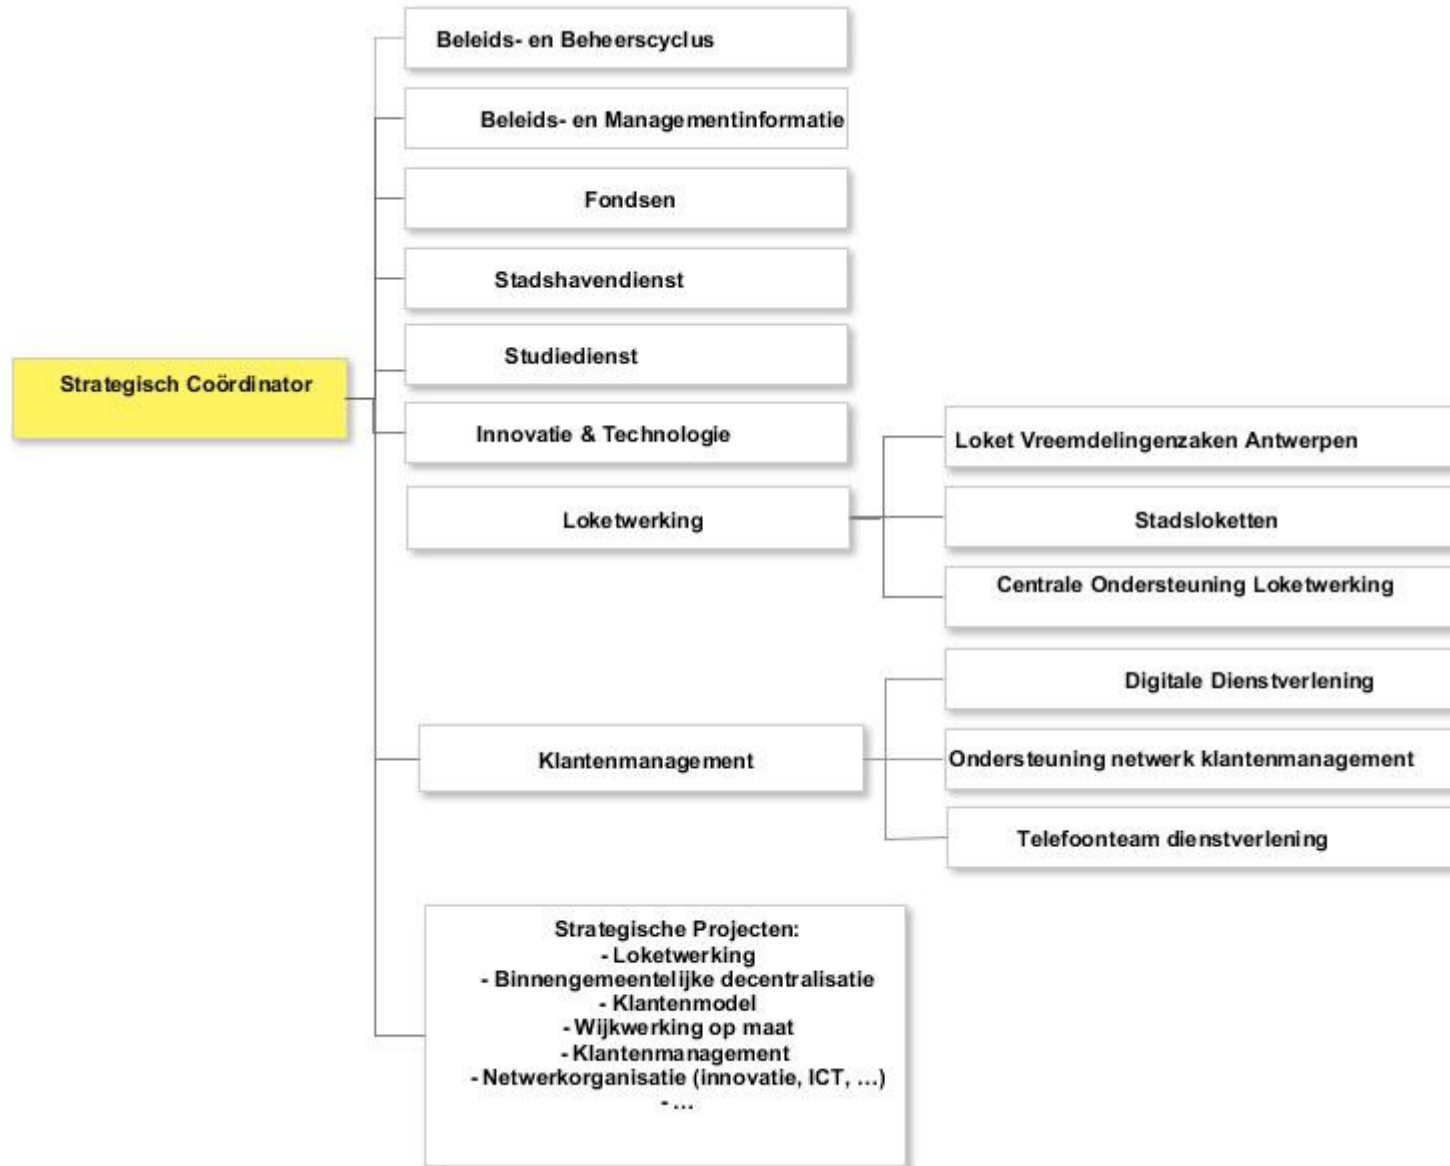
Strategisch Coördinator

Beleids- en Beheerscyclus

Beleids- en Managementinformatie

Fondsen

Stadshavendienst

Studiedienst

Innovatie & Technologie

Loketwerking

Loket Vreemdelingenzaken Antwerpen

Stadsloketten

Centrale Ondersteuning Loketwerking

Klantenmanagement

Digitale Dienstverlening

Ondersteuning netwerk klantenmanagement

Telefoonteam dienstverlening

Strategische Projecten:
- Loketwerking
- Binnengemeentelijke decentralisatie
- Klantenmodel
- Wijkwerking op maat
- Klantenmanagement
- Netwerkorganisatie (innovatie, ICT, ...)
- ...